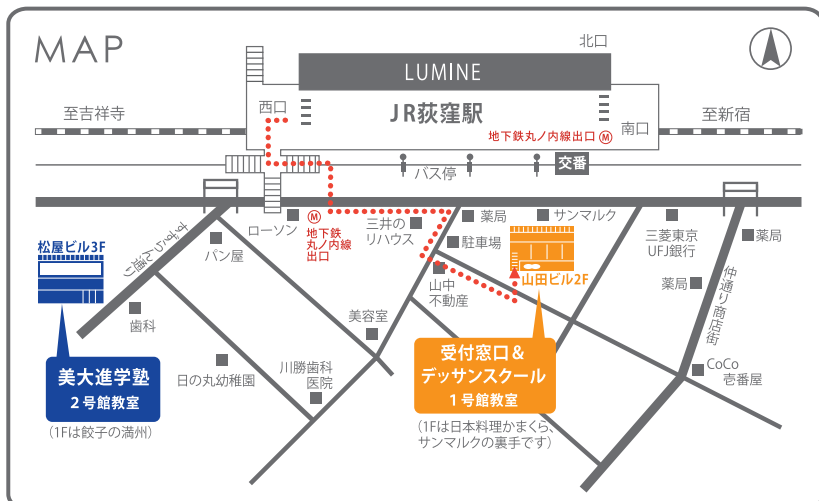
MAP

北口

LUMINE

至吉祥寺

西口

JR荻窪駅

至新宿

地下鉄丸ノ内線出口

南口

交番

バス停

すずらん通り

ローソン

地下鉄丸ノ内線出口

三井のリハウス

薬局

サンマルク

三菱東京UFJ銀行

薬局

松屋ビル3F

パン屋

駐車場

山中不動産

山田ビル2F

仲通り商店街

薬局

歯科

美容室

美大進学塾
2号館教室

日の丸幼稚園

川勝歯科医院

受付窓口＆デッサンスクール
1号館教室

CoCo壱番屋

（1Fは餃子の満州）

（1Fは日本料理かまくら、サンマルクの裏手です）